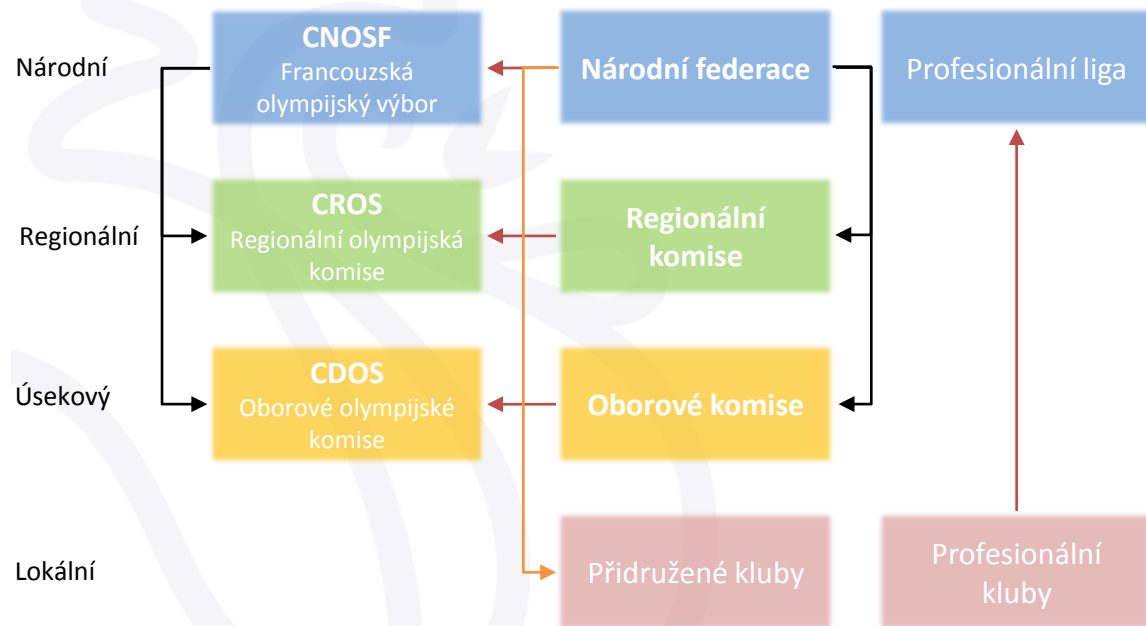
Národní

CNOSF
Francouzská olympijský výbor

Národní federace

Profesionální liga

Regionální

CROS
Regionální olympijská komise

Regionální komise

Úsekový

CDOS
Oborové olympijské komise

Oborové komise

Lokální

Přidružené kluby

Profesionální kluby